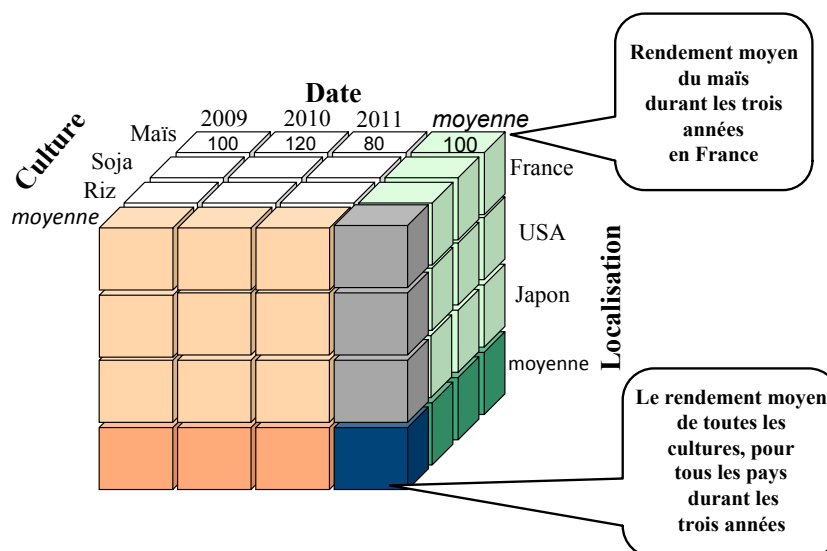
Date

Culture

2009 2010 2011 moyenne

Maïs 100 120 80 100

Soja

Riz

moyenne

France

USA

Japon

moyenne

Localisation

Rendement moyen du maïs durant les trois années en France

Le rendement moyen de toutes les cultures, pour tous les pays durant les trois années